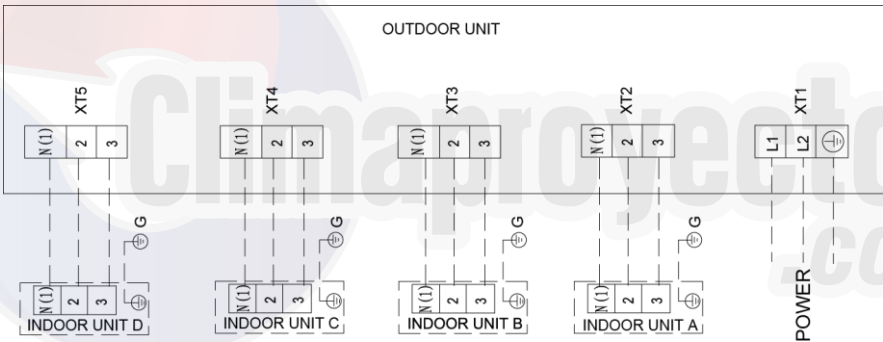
OUTDOOR UNIT

XT5
N(1) 2 3

XT4
N(1) 2 3

XT3
N(1) 2 3

XT2
N(1) 2 3

XT1
L1 L2 ⏚

G
G
G
G

N(1) 2 3 ⏚
INDOOR UNIT D

N(1) 2 3 ⏚
INDOOR UNIT C

N(1) 2 3 ⏚
INDOOR UNIT B

N(1) 2 3 ⏚
INDOOR UNIT A

POWER

Climaproyecto
.com